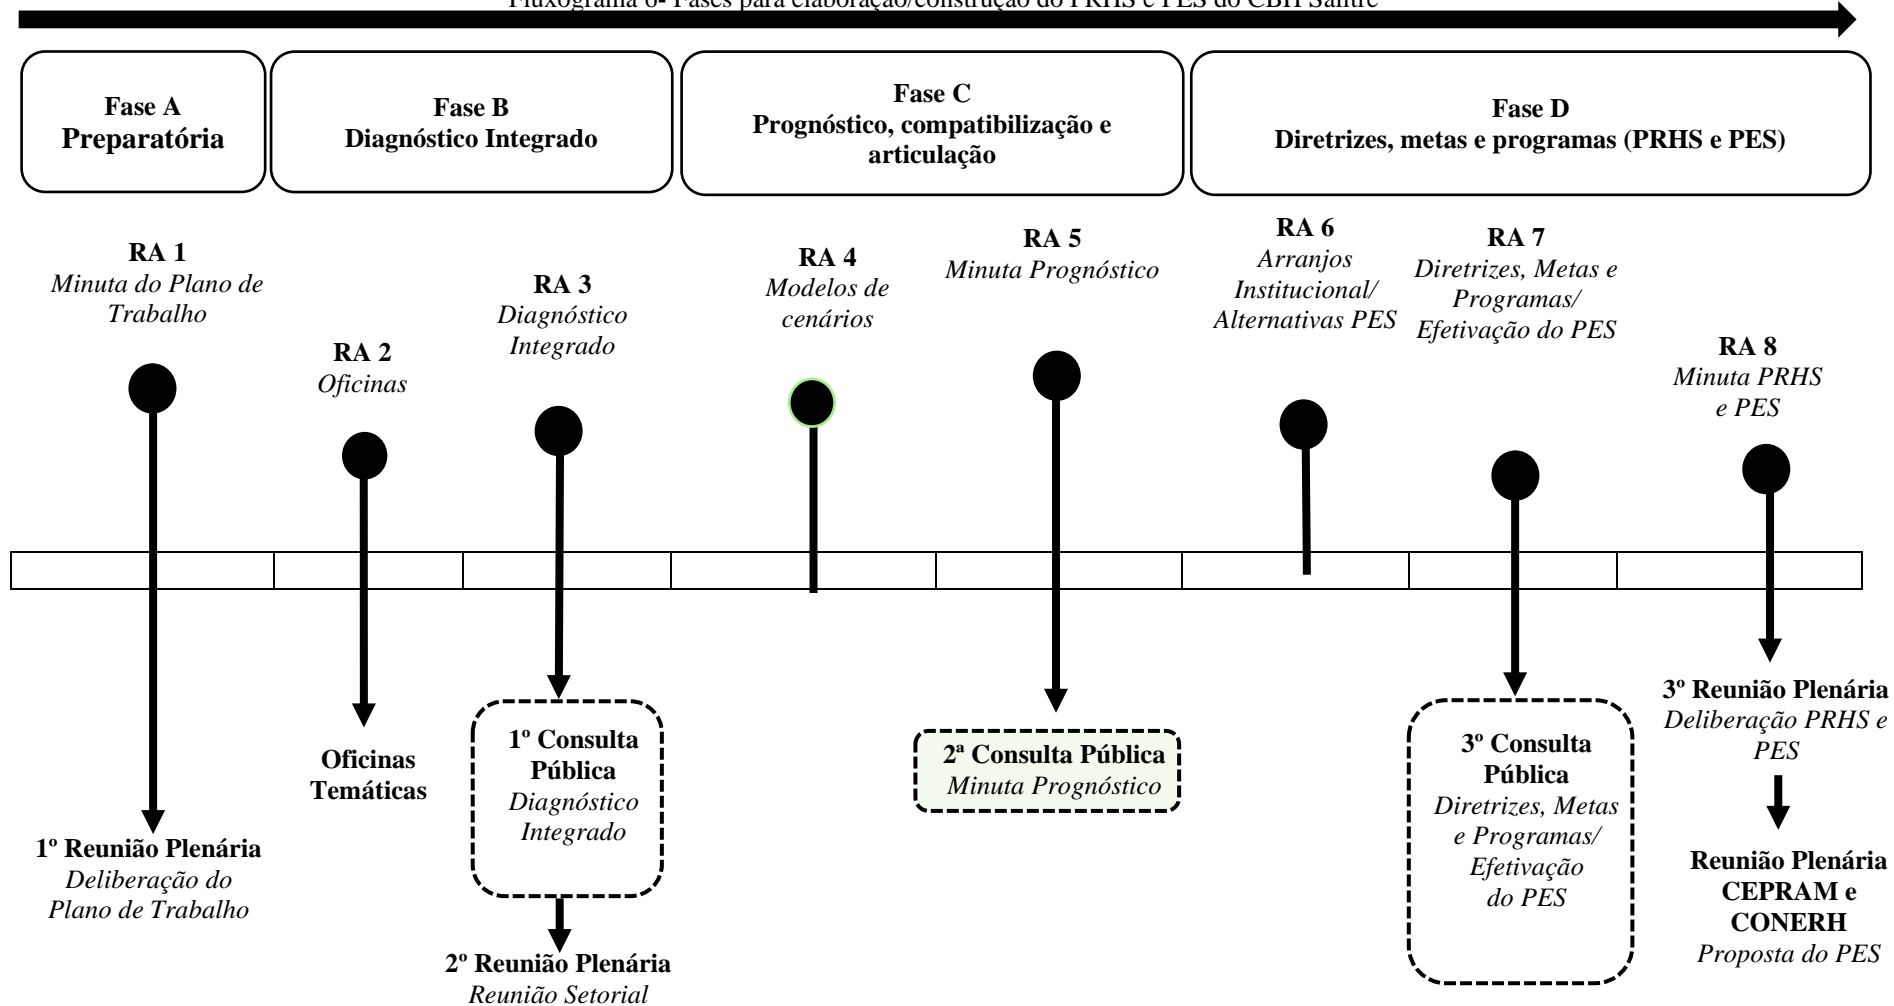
Fluxograma 6- Fases para elaboração/construção do PRHS e PES do CBH Salitre

Fase A
Preparatória

Fase B
Diagnóstico Integrado

Fase C
Prognóstico, compatibilização e articulação

Fase D
Diretrizes, metas e programas (PRHS e PES)

RA 1
Minuta do Plano de Trabalho

RA 2
Oficinas

RA 3
Diagnóstico Integrado

RA 4
Modelos de cenários

RA 5
Minuta Prognóstico

RA 6
Arranjos Institucional/ Alternativas PES

RA 7
Diretrizes, Metas e Programas/ Efetivação do PES

RA 8
Minuta PRHS e PES

1º Reunião Plenária
Deliberação do Plano de Trabalho

Oficinas Temáticas

1º Consulta Pública
Diagnóstico Integrado

2º Reunião Plenária
Reunião Setorial

2ª Consulta Pública
Minuta Prognóstico

3º Consulta Pública
Diretrizes, Metas e Programas/ Efetivação do PES

3º Reunião Plenária
Deliberação PRHS e PES

Reunião Plenária CEPRAM e CONERH
Proposta do PES